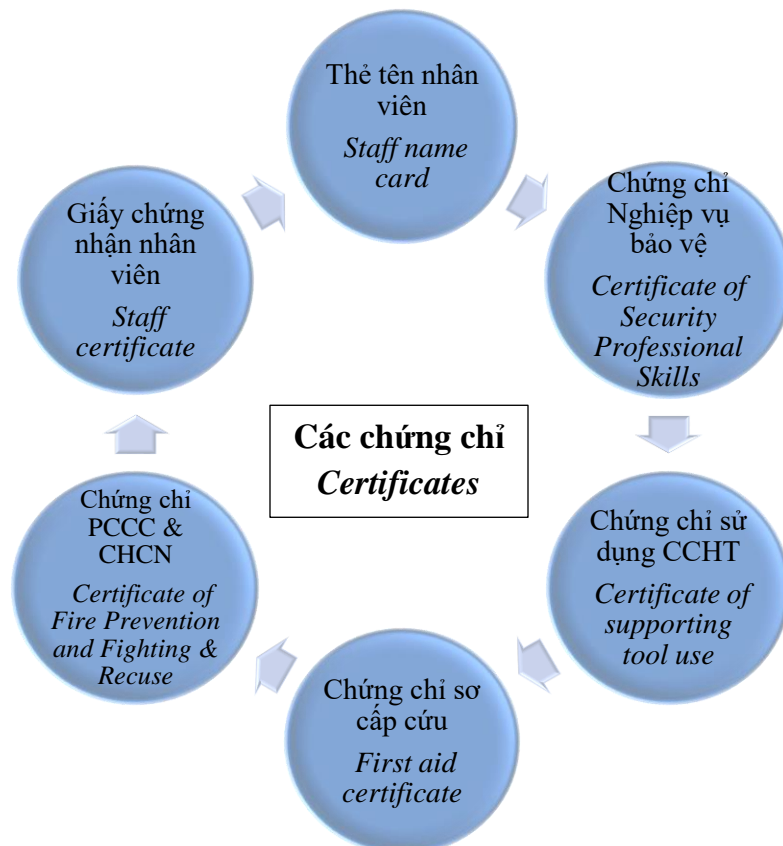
Thẻ tên nhân viên
Staff name card

Chứng chỉ Nghiệp vụ bảo vệ
Certificate of Security Professional Skills

Chứng chỉ sử dụng CCHT
Certificate of supporting tool use

Chứng chỉ sơ cấp cứu
First aid certificate

Chứng chỉ PCCC & CHCN
Certificate of Fire Prevention and Fighting & Recuse

Giấy chứng nhận nhân viên
Staff certificate

Các chứng chỉ
Certificates